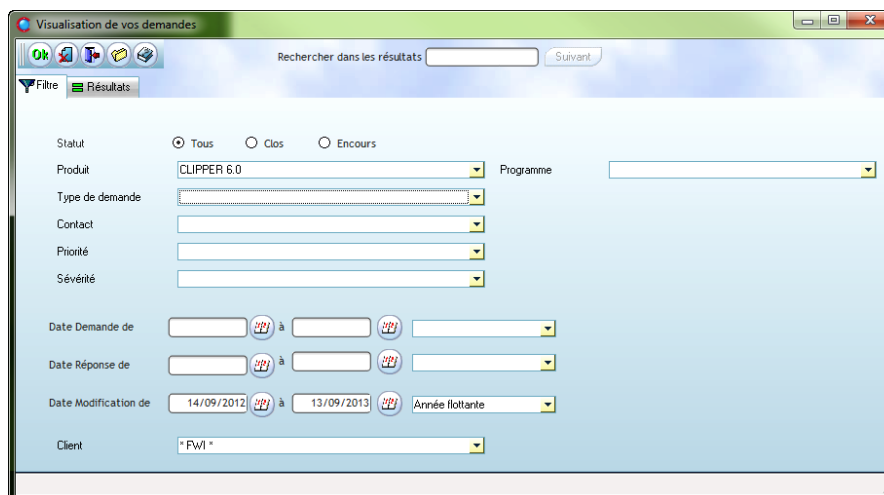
Visualisation de vos demandes

Ok

Rechercher dans les résultats

Suivant

Filtre

Résultats

Statut

Tous

Clos

Encours

Produit

CLIPPER 6.0

Programme

Type de demande

Contact

Priorité

Sévérité

Date Demande de

à

Date Réponse de

à

Date Modification de

14/09/2012

à

13/09/2013

Année flottante

Client

* FWI *